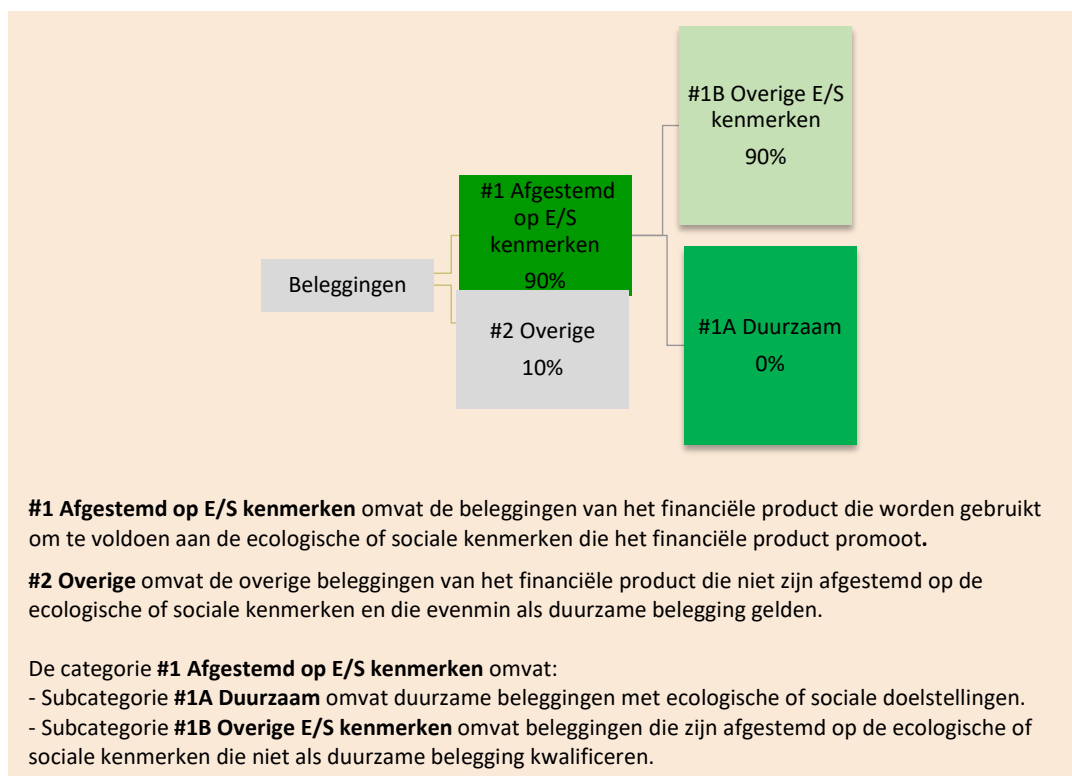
#1B Overige E/S kenmerken
90%

#1 Afgestemd op E/S kenmerken
90%

Beleggingen

#2 Overige
10%

#1A Duurzaam
0%

**#1 Afgestemd op E/S kenmerken** omvat de beleggingen van het financiële product die worden gebruikt om te voldoen aan de ecologische of sociale kenmerken die het financiële product promoot**.**

**#2 Overige** omvat de overige beleggingen van het financiële product die niet zijn afgestemd op de ecologische of sociale kenmerken en die evenmin als duurzame belegging gelden.

De categorie **#1 Afgestemd op E/S kenmerken** omvat:
- Subcategorie **#1A Duurzaam** omvat duurzame beleggingen met ecologische of sociale doelstellingen.
- Subcategorie **#1B Overige E/S kenmerken** omvat beleggingen die zijn afgestemd op de ecologische of sociale kenmerken die niet als duurzame belegging kwalificeren.